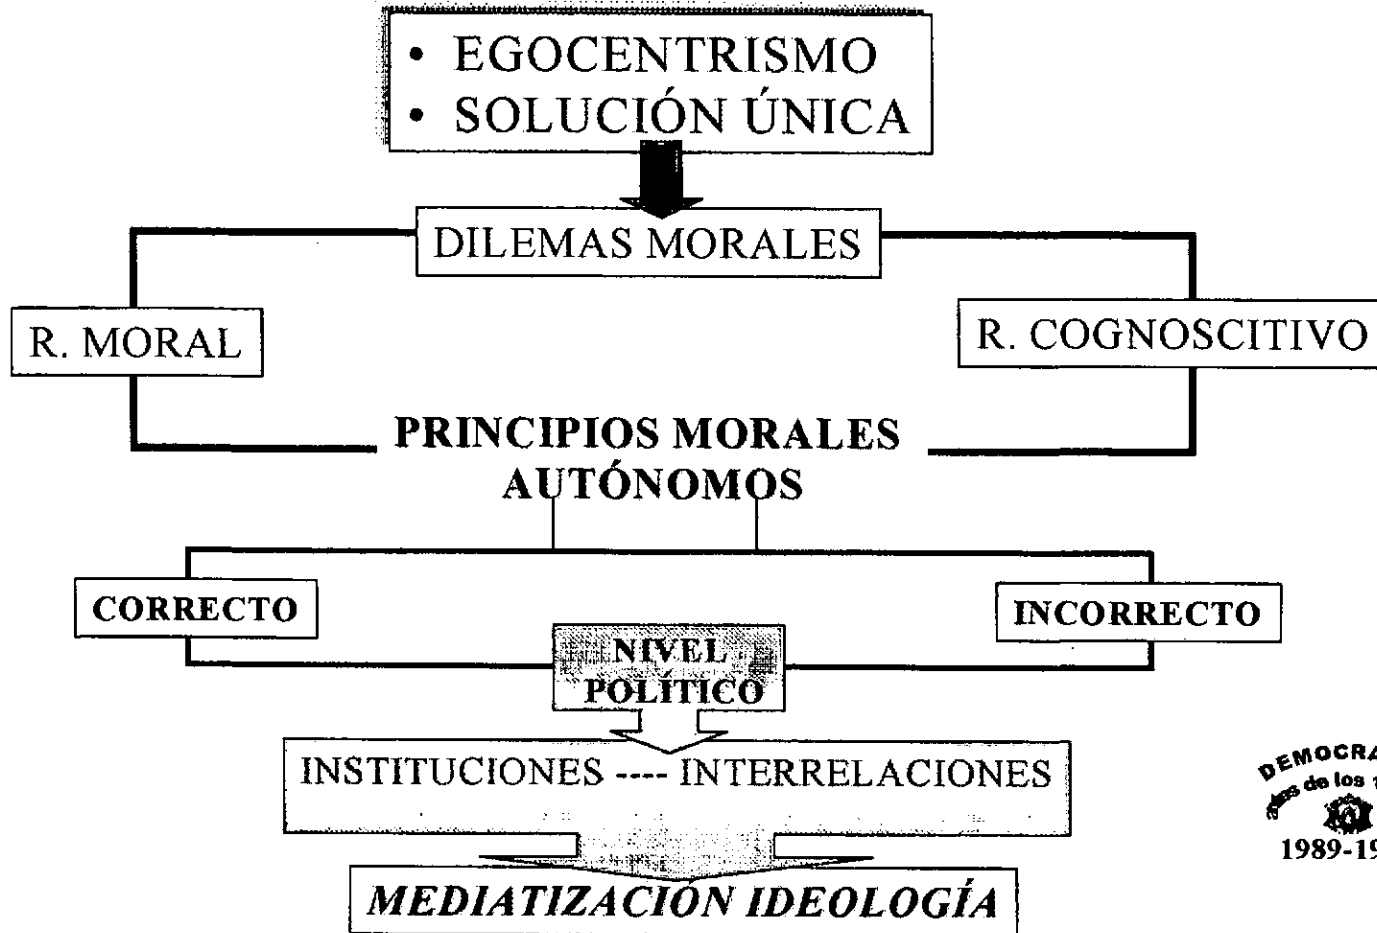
• EGOCENTRISMO
• SOLUCIÓN ÚNICA

DILEMAS MORALES

R. MORAL

R. COGNOSCITIVO

PRINCIPIOS MORALES AUTÓNOMOS

CORRECTO

INCORRECTO

NIVEL POLÍTICO

INSTITUCIONES ---- INTERRELACIONES

MEDIATIZACIÓN IDEOLOGÍA

DEMOCRA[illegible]
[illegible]s de los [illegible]
1989-19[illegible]